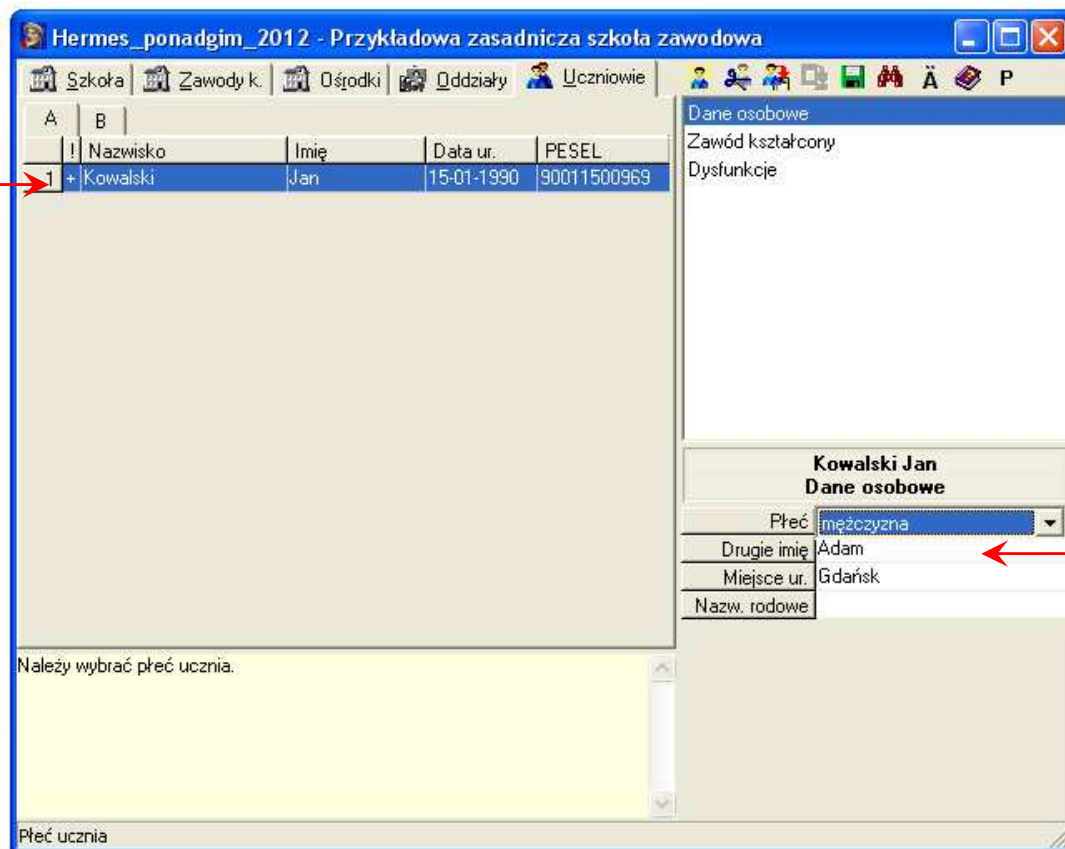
Hermes_ponadgim_2012 - Przykładowa zasadnicza szkoła zawodowa

Szkoła | Zawody k. | Ośrodki | Oddziały | Uczniowie

Ä P

A | B

| | ! | Nazwisko | Imię | Data ur. | PESEL |
|---|---|---|---|---|---|
| 1 | + | Kowalski | Jan | 15-01-1990 | 90011500969 |

Dane osobowe
Zawód kształcony
Dysfunkcje

Kowalski Jan
Dane osobowe

| Płeć | mężczyzna |
|---|---|
| Drugie imię | Adam |
| Miejsce ur. | Gdańsk |
| Nazw. rodowe | |

Należy wybrać płeć ucznia.

Płeć ucznia